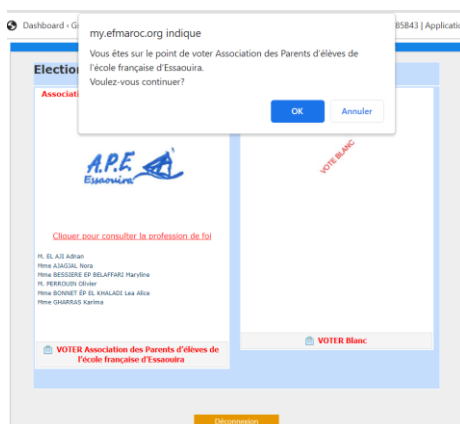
Dashboard · G

85843 | Applicatio

my.efmaroc.org indique

Vous êtes sur le point de voter Association des Parents d'élèves de l'école française d'Essaouira.
Voulez-vous continuer?

OK

Annuler

Election

Associatio

A.P.E.
Essaouira

Cliquer pour consulter la profession de foi

M. EL AJI Adnan
Mme AJAGJAL Nora
Mme BESSIERE EP BELAFFAR2 Maryline
M. PERROUIN Olivier
Mme BONNET EP EL KHALADI Lea Alice
Mme GHARRAS Karima

VOTER Association des Parents d'élèves de l'école française d'Essaouira

VOTE BLANC

VOTER Blanc

Déconnexion